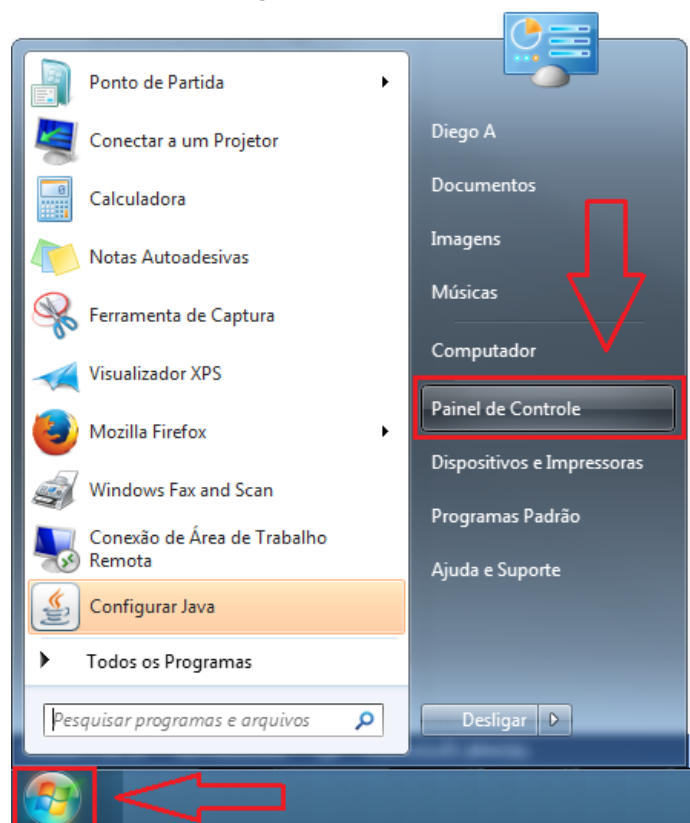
Ponto de Partida

Conectar a um Projetor

Calculadora

Notas Autoadesivas

Ferramenta de Captura

Visualizador XPS

Mozilla Firefox

Windows Fax and Scan

Conexão de Área de Trabalho Remota

Configurar Java

Todos os Programas

Pesquisar programas e arquivos

Diego A

Documentos

Imagens

Músicas

Computador

Painel de Controle

Dispositivos e Impressoras

Programas Padrão

Ajuda e Suporte

Desligar